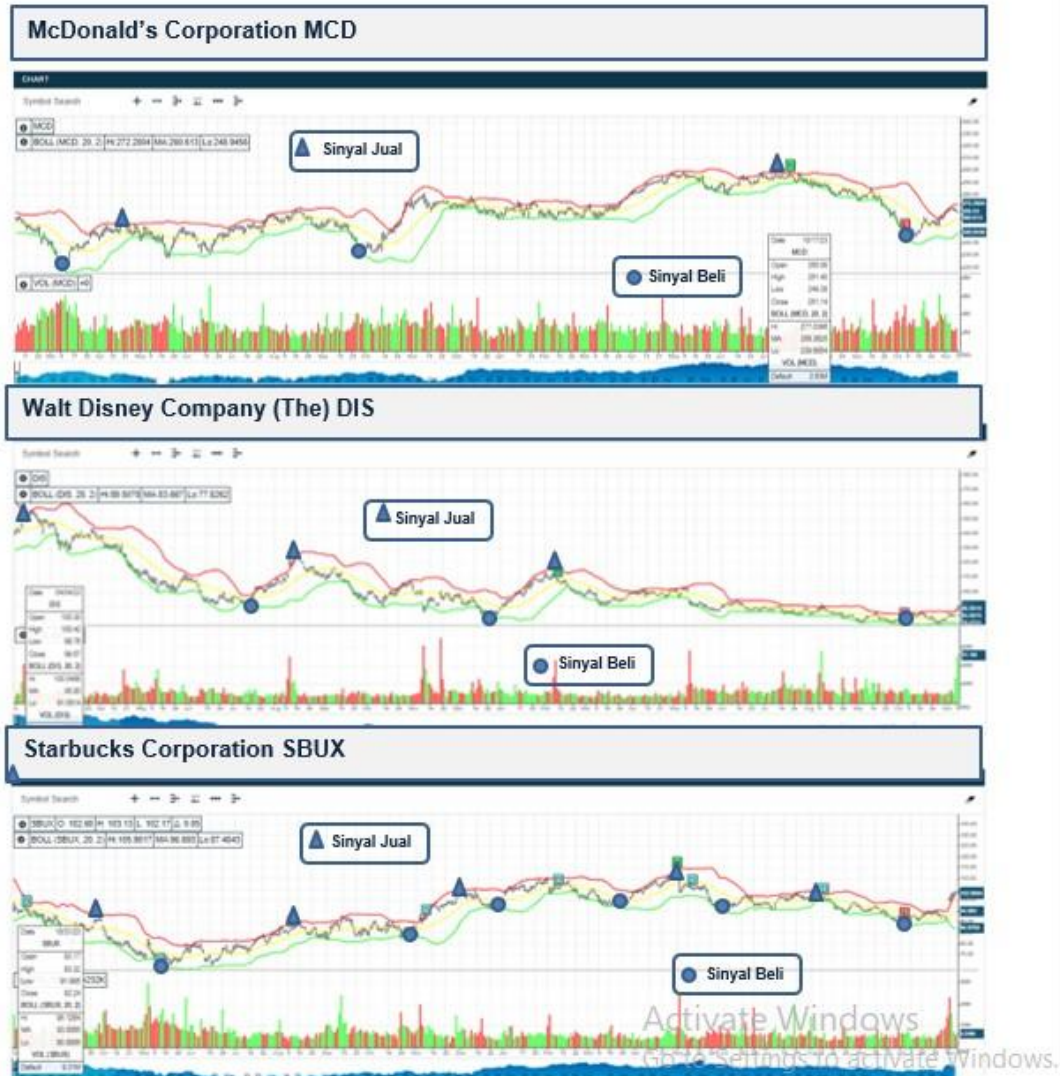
McDonald's Corporation MCD

CHART

Symbol Search

MCD

BOLL (MCD, 20, 2) Hi 272.2804 MA 260.613 Lo 248.9456

Sinyal Jual

Sinyal Beli

VOL (MCD)

Date 10/17/23

MCD

Open

High

Low

Close

BOLL (MCD, 20, 2)

Hi

MA

Lo

VOL (MCD)

Default

Walt Disney Company (The) DIS

Symbol Search

DIS

BOLL (DIS, 20, 2) Hi 89.5078 MA 83.887 Lo 77.8262

Sinyal Jual

Sinyal Beli

Open

High

Low

Close

BOLL (DIS, 20, 2)

Hi

MA

Lo

VOL (DIS)

Starbucks Corporation SBUX

Symbol Search

SBUX O 102.60 H 103.13 L 102.17 C 0.05

BOLL (SBUX, 20, 2) Hi 105.8617 MA 96.893 Lo 87.4643

Sinyal Jual

Sinyal Beli

SBUX

Open

High

Low

Close

BOLL (SBUX, 20, 2)

Hi

MA

Lo

VOL (SBUX)

Default

Activate Windows
Go to settings to activate Windows.